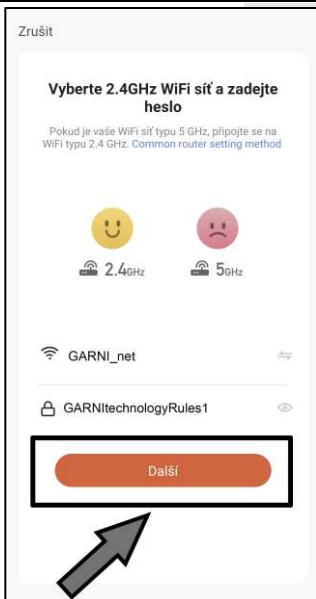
Zrušit

Vyberte 2.4GHz WiFi síť a zadejte heslo

Pokud je vaše WiFi síť typu 5 GHz, připojte se na WiFi typu 2.4 GHz. Common router setting method

2.4GHz

5GHz

GARNI_net

GARNItechnologyRules1

Další